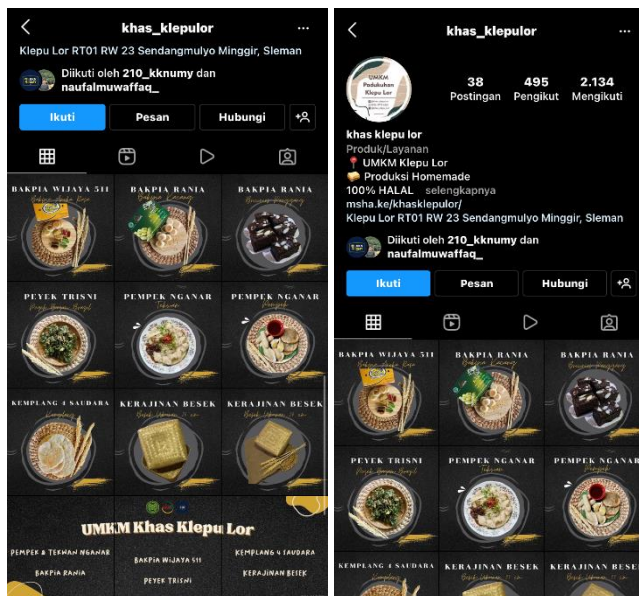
khas_klepulor

Klepu Lor RT01 RW 23 Sendangmulyo Minggir, Sleman

Diikuti oleh 210_kknumy dan naufalmuwaffaq_

Ikuti | Pesan | Hubungi

BAKPIA WIJAYA 511
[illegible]

BAKPIA RANIA
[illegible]

BAKPIA RANIA
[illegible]

PEYEK TRISNI
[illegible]

PEMPEK NGANAR
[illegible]

PEMPEK NGANAR
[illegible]

KEMPLANG 4 SAUDARA

KERAJINAN BESEK
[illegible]

KERAJINAN BESEK
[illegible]

UMKM Khas Klepu Lor

PEMPEK & TEKWAN NGANAR
BAKPIA WIJAYA 511
KEMPLANG 4 SAUDARA
BAKPIA RANIA
PEYEK TRISNI
KERAJINAN BESEK

khas_klepulor

UMKM Padukuhan Klepu Lor

38 Postingan
495 Pengikut
2.134 Mengikuti

khas klepu lor
Produk/Layanan
📍 UMKM Klepu Lor
📦 Produksi Homemade
100% HALAL selengkapnya
msha.ke/khasklepulor/
Klepu Lor RT01 RW 23 Sendangmulyo Minggir, Sleman

Diikuti oleh 210_kknumy dan naufalmuwaffaq_

Ikuti | Pesan | Hubungi

BAKPIA WIJAYA 511
BAKPIA RANIA
BAKPIA RANIA
PEYEK TRISNI
PEMPEK NGANAR
PEMPEK NGANAR
KEMPLANG 4 SAUDARA
KERAJINAN BESEK
KERAJINAN BESEK